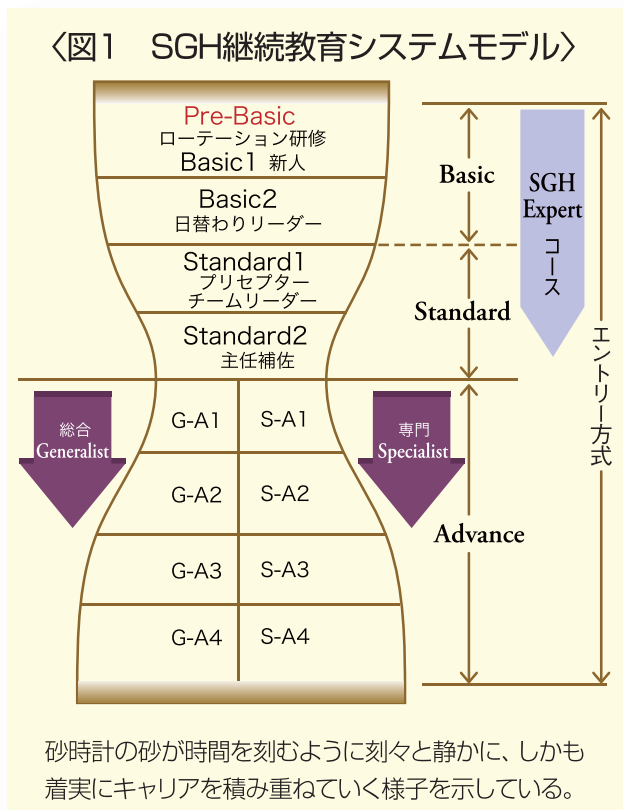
〈図1　SGH継続教育システムモデル〉

Pre-Basic
ローテーション研修
Basic1 新人

Basic2
日替わりリーダー

Standard1
プリセプター
チームリーダー

Standard2
主任補佐

G-A1　S-A1
G-A2　S-A2
G-A3　S-A3
G-A4　S-A4

総合
Generalist

専門
Specialist

Basic
Standard
Advance

SGH
Expert
コース

エントリー方式

砂時計の砂が時間を刻むように刻々と静かに、しかも着実にキャリアを積み重ねていく様子を示している。